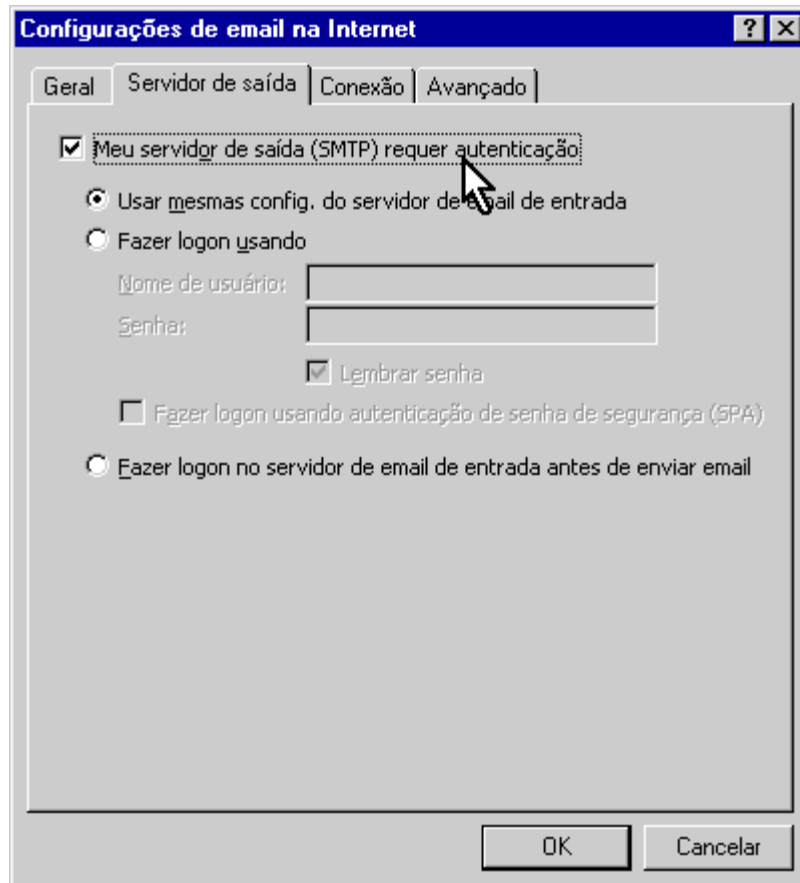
Configurações de email na Internet

? X

Geral | Servidor de saída | Conexão | Avançado

☑ Meu servidor de saída (SMTP) requer autenticação

Usar mesmas config. do servidor de email de entrada

Fazer logon usando

Nome de usuário:

Senha:

Lembrar senha

Fazer logon usando autenticação de senha de segurança (SPA)

Fazer logon no servidor de email de entrada antes de enviar email

OK | Cancelar